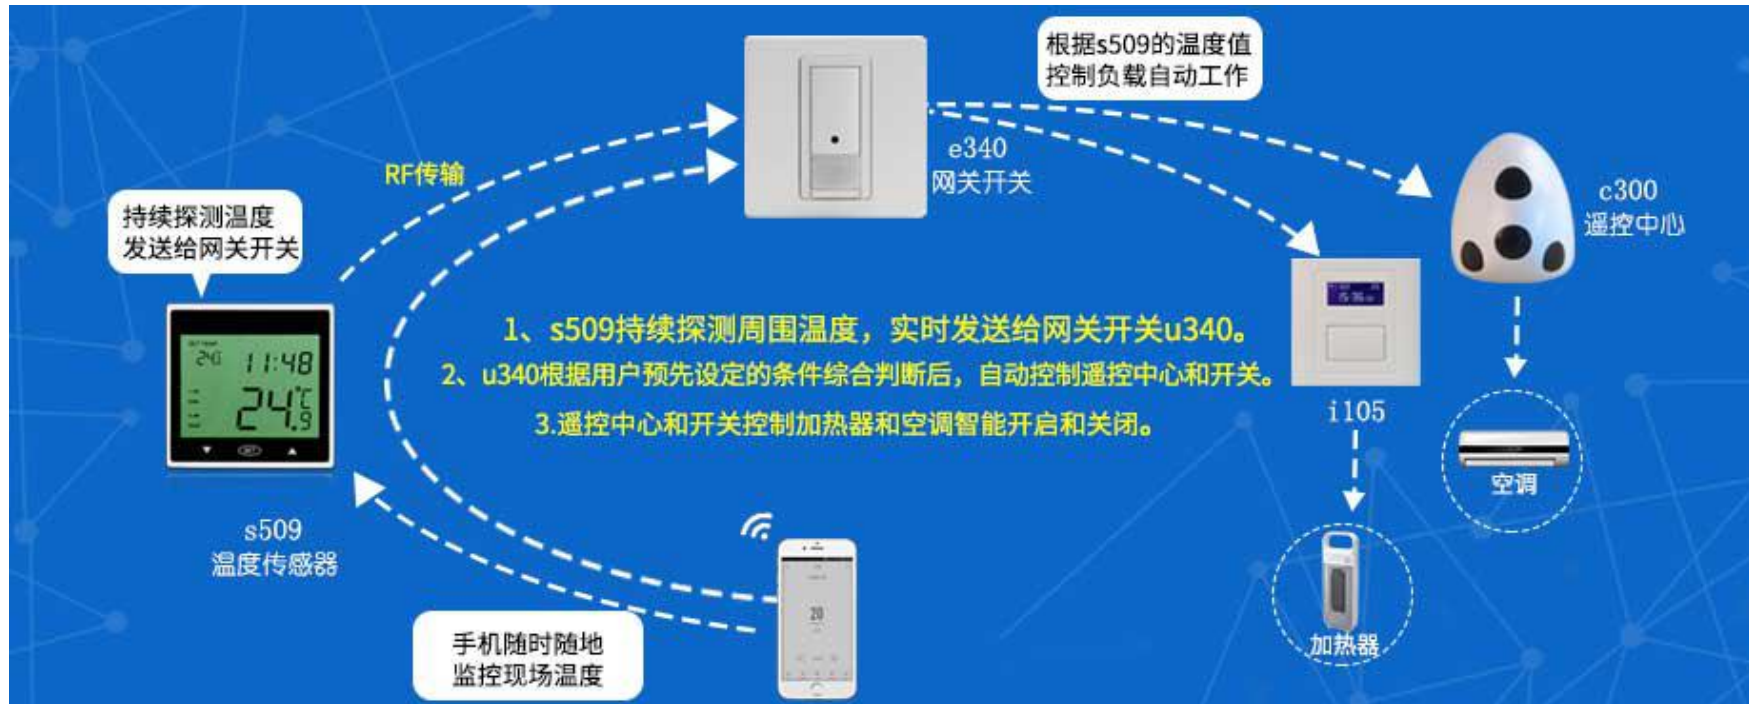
根据s509的温度值控制负载自动工作

RF传输

持续探测温度发送给网关开关

e340
网关开关

c300
遥控中心

24 11:48
24℃ .9

1、s509持续探测周围温度，实时发送给网关开关u340。
2、u340根据用户预先设定的条件综合判断后，自动控制遥控中心和开关。
3.遥控中心和开关控制加热器和空调智能开启和关闭。

i105

空调

s509
温度传感器

20

手机随时随地监控现场温度

加热器